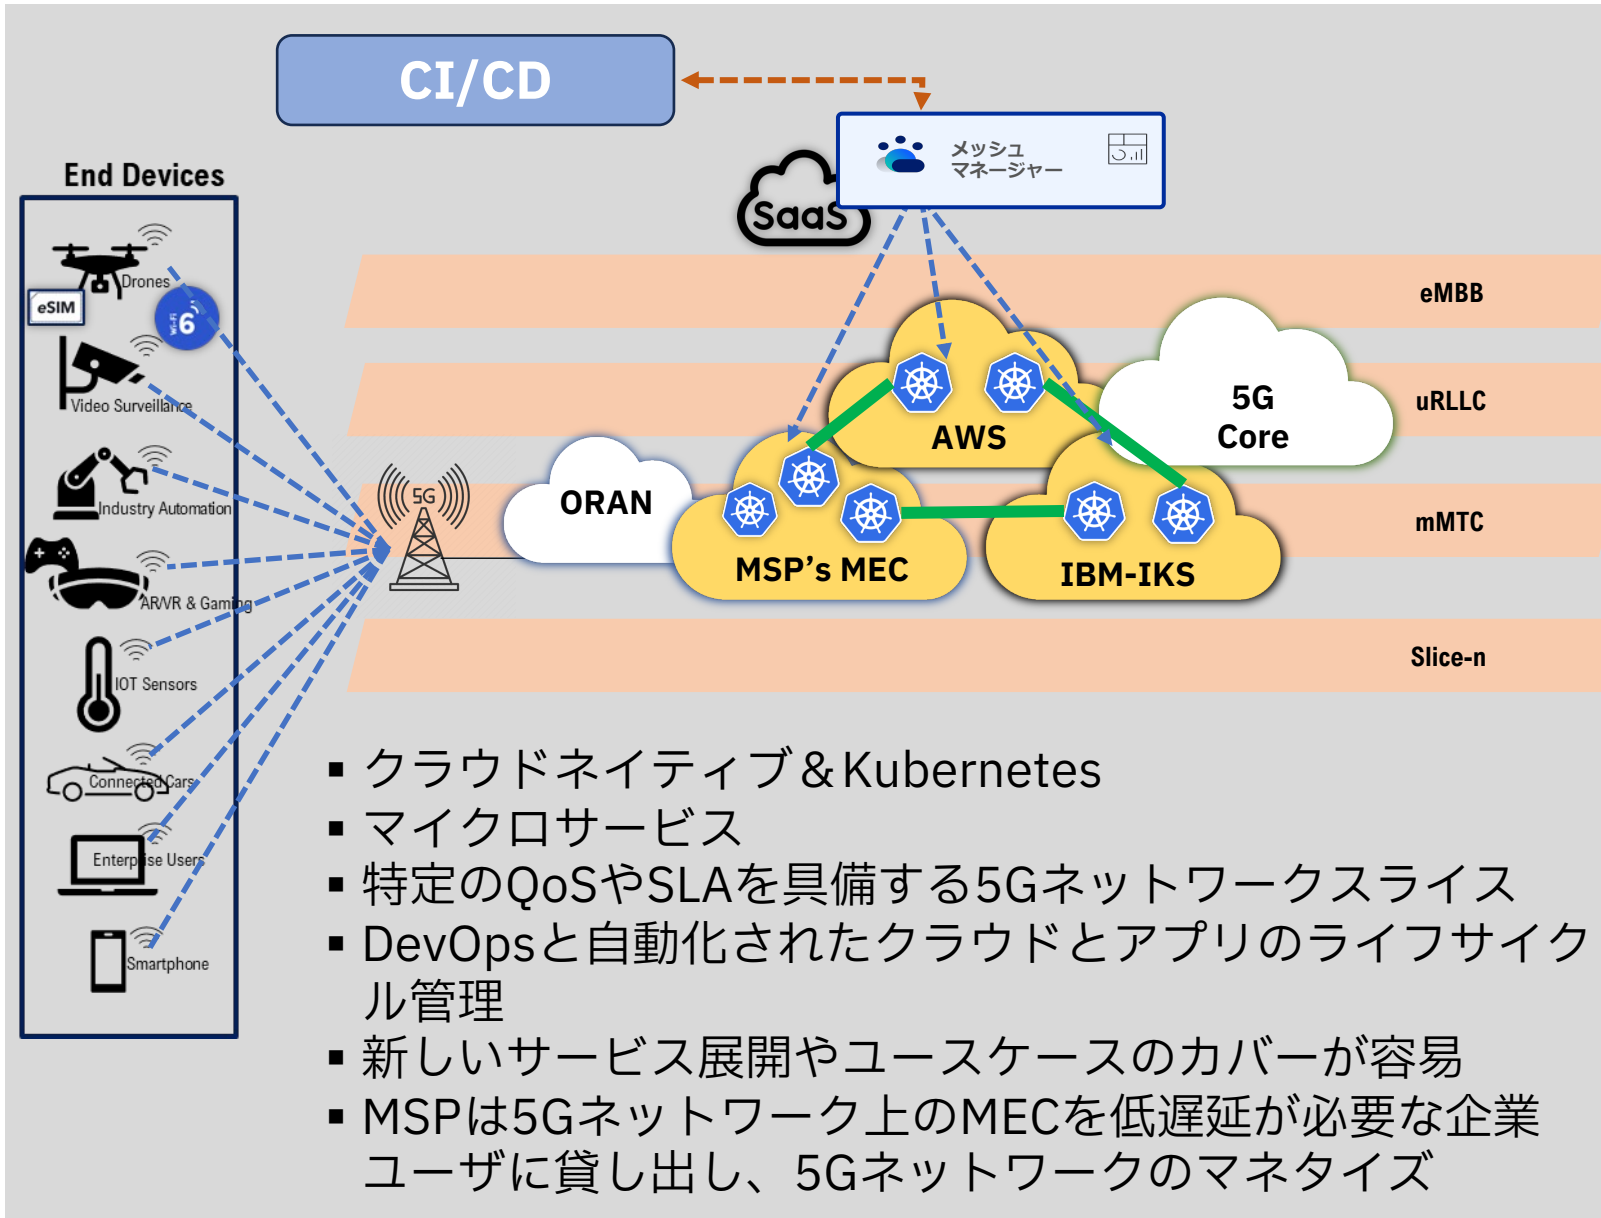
CI/CD

メッシュ
マネージャー

SaaS

End Devices

Drones
eSIM
6
Video Surveillance
Industry Automation
AR/VR & Gaming
IOT Sensors
Connected Cars
Enterprise Users
Smartphone

5G

eMBB
uRLLC
mMTC
Slice-n

AWS
5G Core
ORAN
MSP's MEC
IBM-IKS

▪ クラウドネイティブ＆Kubernetes
▪ マイクロサービス
▪ 特定のQoSやSLAを具備する5Gネットワークスライス
▪ DevOpsと自動化されたクラウドとアプリのライフサイクル管理
▪ 新しいサービス展開やユースケースのカバーが容易
▪ MSPは5Gネットワーク上のMECを低遅延が必要な企業ユーザに貸し出し、5Gネットワークのマネタイズ